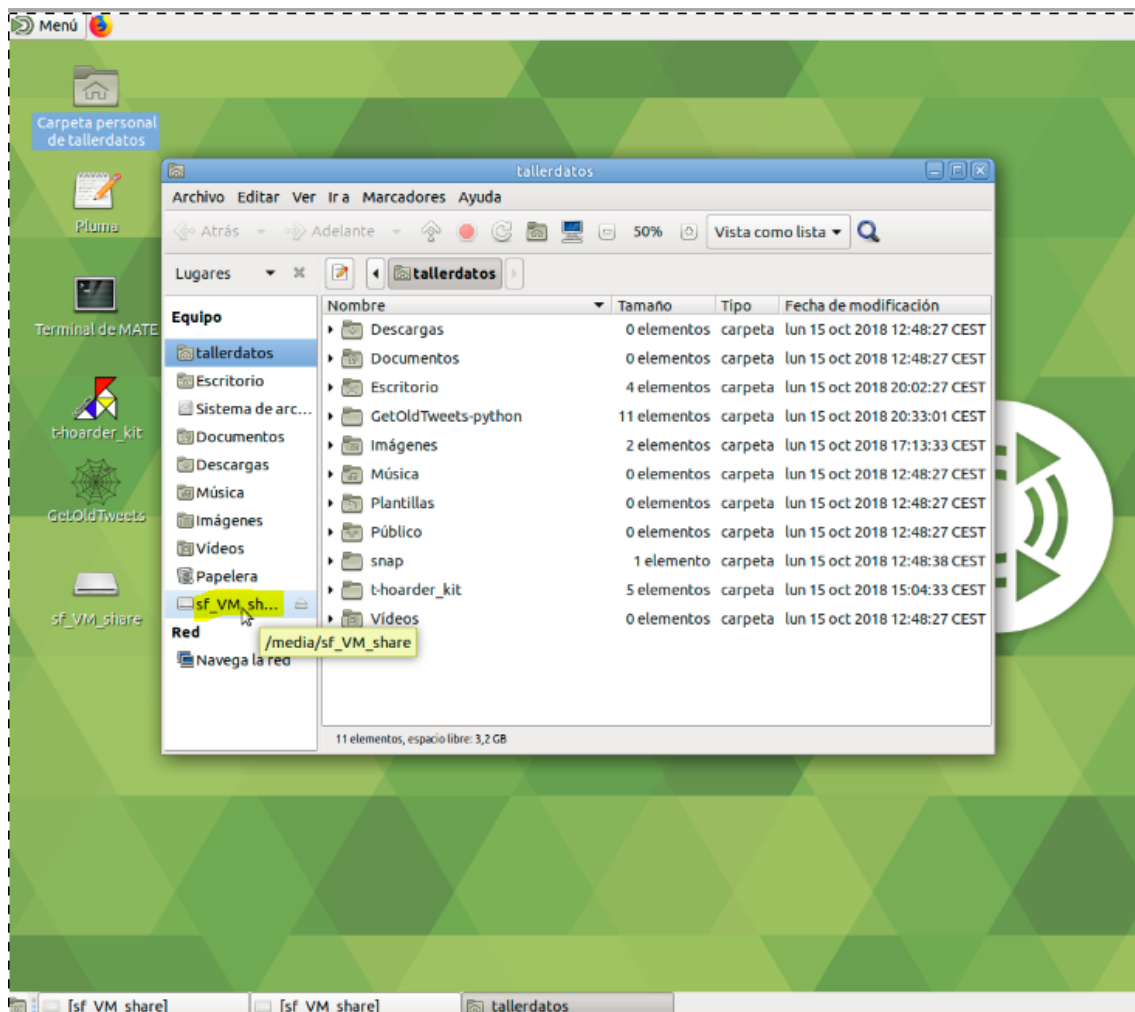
Menú

Carpeta personal de tallerdatos

Pluma

Terminal de MATE

t-hoarder_kit

GetOldTweets

sf_VM_share

tallerdatos

Archivo Editar Ver Ir a Marcadores Ayuda

Atrás Adelante 50% Vista como lista

Lugares

tallerdatos

Equipo
tallerdatos
Escritorio
Sistema de arc...
Documentos
Descargas
Música
Imágenes
Vídeos
Papelera
sf_VM_sh...
Red
Navega la red

/media/sf_VM_share

| Nombre | Tamaño | Tipo | Fecha de modificación |
|---|---|---|---|
| Descargas | 0 elementos | carpeta | lun 15 oct 2018 12:48:27 CEST |
| Documentos | 0 elementos | carpeta | lun 15 oct 2018 12:48:27 CEST |
| Escritorio | 4 elementos | carpeta | lun 15 oct 2018 20:02:27 CEST |
| GetOldTweets-python | 11 elementos | carpeta | lun 15 oct 2018 20:33:01 CEST |
| Imágenes | 2 elementos | carpeta | lun 15 oct 2018 17:13:33 CEST |
| Música | 0 elementos | carpeta | lun 15 oct 2018 12:48:27 CEST |
| Plantillas | 0 elementos | carpeta | lun 15 oct 2018 12:48:27 CEST |
| Público | 0 elementos | carpeta | lun 15 oct 2018 12:48:27 CEST |
| snap | 1 elemento | carpeta | lun 15 oct 2018 12:48:38 CEST |
| t-hoarder_kit | 5 elementos | carpeta | lun 15 oct 2018 15:04:33 CEST |
| Vídeos | 0 elementos | carpeta | lun 15 oct 2018 12:48:27 CEST |

11 elementos, espacio libre: 3,2 GB

[sf_VM_share] [sf_VM_share] tallerdatos